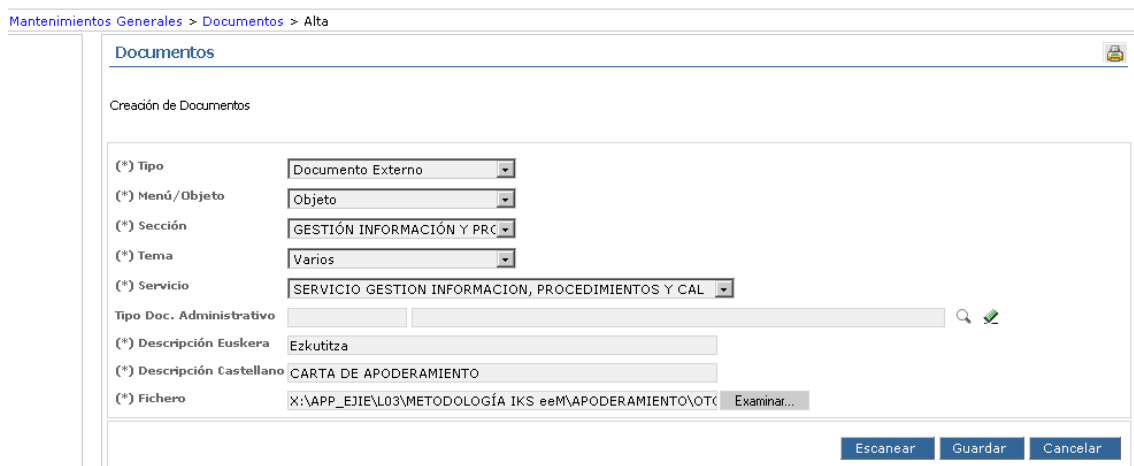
Mantenimientos Generales > Documentos > Alta

Documentos

Creación de Documentos

(*) Tipo
Documento Externo

(*) Menú/Objeto
Objeto

(*) Sección
GESTIÓN INFORMACIÓN Y PRO

(*) Tema
Varios

(*) Servicio
SERVICIO GESTION INFORMACION, PROCEDIMIENTOS Y CAL

Tipo Doc. Administrativo

(*) Descripción Euskera
Ezkutitza

(*) Descripción Castellano
CARTA DE APODERAMIENTO

(*) Fichero
X:\APP_EJIE\L03\METODOLOGÍA IKS eeM\APODERAMIENTO\OT(
Examinar...

Escanear
Guardar
Cancelar